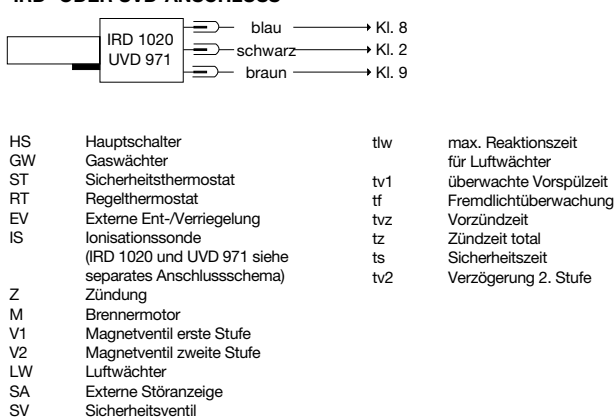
IRD- ODER UVD-ANSCHLUSS

IRD 1020
UVD 971

blau → Kl. 8
schwarz → Kl. 2
braun → Kl. 9

HS Hauptschalter
GW Gaswächter
ST Sicherheitsthermostat
RT Regelthermostat
EV Externe Ent-/Verriegelung
IS Ionisationssonde (IRD 1020 und UVD 971 siehe separates Anschlussschema)
Z Zündung
M Brennermotor
V1 Magnetventil erste Stufe
V2 Magnetventil zweite Stufe
LW Luftwächter
SA Externe Störanzeige
SV Sicherheitsventil

tlw max. Reaktionszeit für Luftwächter
tv1 überwachte Vorspülzeit
tf Fremdlichtüberwachung
tvz Vorzündzeit
tz Zündzeit total
ts Sicherheitszeit
tv2 Verzögerung 2. Stufe